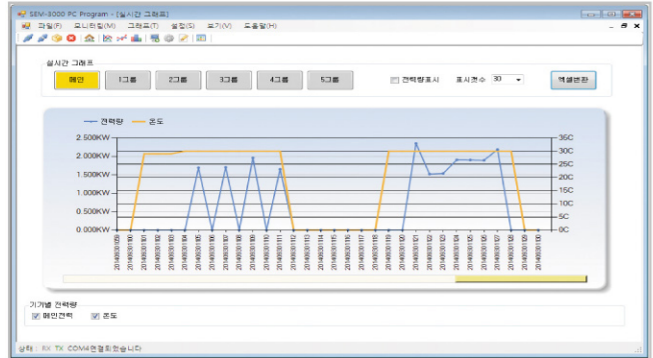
SEV-3000 PC Program - [실시간 그래프]

파일(F) 모니터링(M) 그래프(T) 설정(S) 보기(V) 도움말(H)

실시간 그래프

메인 1그룹 2그룹 3그룹 4그룹 5그룹

전력량표시 표시갯수 30 엑셀변환

전력량 온도

2.500KW
2.000KW
1.500KW
1.000KW
0.500KW
0.000KW

35C
30C
25C
20C
15C
10C
5C
0C

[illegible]

기기별 전력량

메인전력 온도

상태 RX TX COM4연결되었습니다